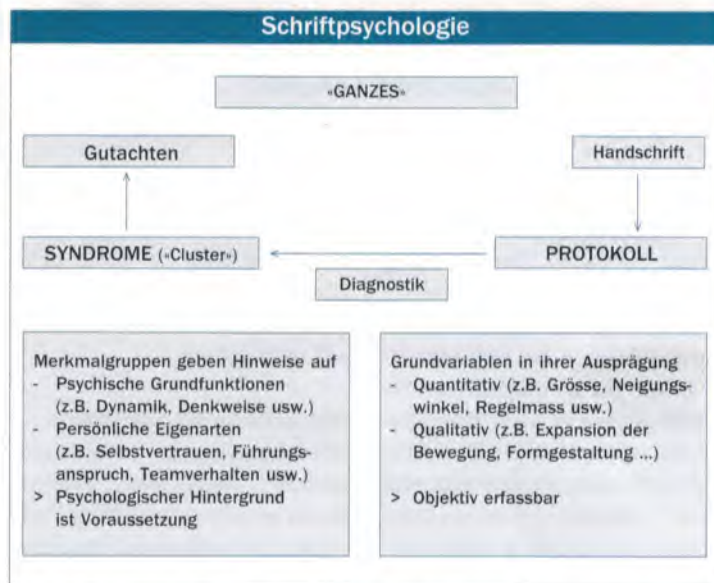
Schriftpsychologie

«GANZES»

Gutachten

Handschrift

SYNDROME («Cluster»)

PROTOKOLL

Diagnostik

Merkmalgruppen geben Hinweise auf
- Psychische Grundfunktionen (z.B. Dynamik, Denkweise usw.)
- Persönliche Eigenarten (z.B. Selbstvertrauen, Führungsanspruch, Teamverhalten usw.)
> Psychologischer Hintergrund ist Voraussetzung

Grundvariablen in ihrer Ausprägung
- Quantitativ (z.B. Grösse, Neigungswinkel, Regelmass usw.)
- Qualitativ (z.B. Expansion der Bewegung, Formgestaltung ...)

> Objektiv erfassbar